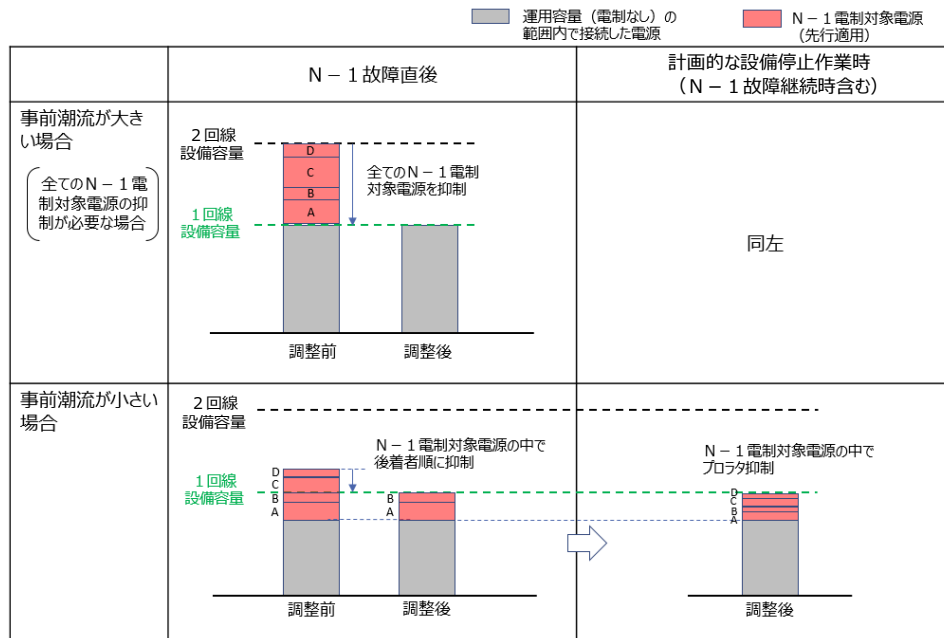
運用容量（電制なし）の範囲内で接続した電源

N－１電制対象電源（先行適用）

| | N－１故障直後 | 計画的な設備停止作業時（N－１故障継続時含む） |
|---|---|---|
| 事前潮流が大きい場合（全てのN－１電制対象電源の抑制が必要な場合） | ２回線設備容量 D C B A 全てのN－１電制対象電源を抑制 １回線設備容量 調整前 調整後 | 同左 |
| 事前潮流が小さい場合 | ２回線設備容量 N－１電制対象電源の中で後着者順に抑制 D C １回線設備容量 B A B A 調整前 調整後 | N－１電制対象電源の中でプロラタ抑制 D C B A 調整後 |